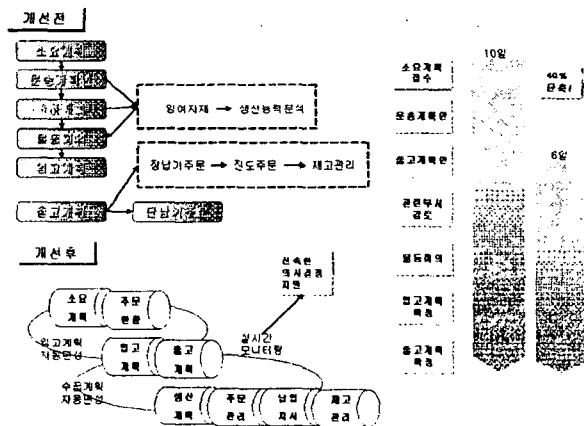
개선전

소요계획
운송계획
수요계획
활용계획
입고계획
출고계획

잉여자재 → 생산능력분석

장납기주문 → 진도주문 → 재고관리

단납기주문

개선후

신속한 의사결정 지원

실시간 모니터링

소요 계획
주문 관리
입고계획 자동편성
입고 계획
출고 계획
수요계획 자동편성
생산 계획
주문 관리
납입 지시
재고 관리

10일

40% 단축!

6일

소요계획 접수
운송계획안
출고계획안
관련부서 검토
협동회의
입고계획 확정
출고계획 확정